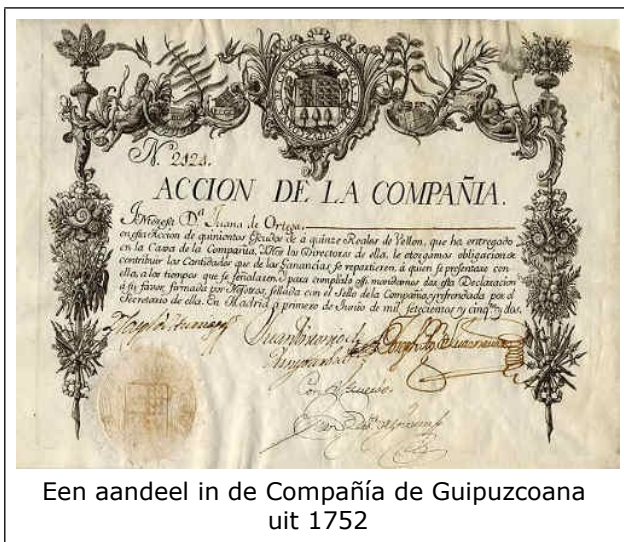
N. 2324.

ACCION DE LA COMPAÑIA.

Interesa Dª Juana de Ortega, en esta Accion de quinientos Escudos de à quinze Reales de Vellon, que ha entregado en la Caxa de la Compañia, Nos los Directores de ella, le otorgamos obligacion de contribuir las Cantidades que de las Ganancias se repartieren, à quien se presentare con ella, a los tiempos que se señalaren; y para cumplirlo assi mandamos dar esta Declaracion à su favor, firmada por Nosotros, sellada con el Sello de la Compañia, y refrendada por el Secretario de ella. En Madrid à primero de Junio de mil setecientos y cinquenta y dos.

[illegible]

Een aandeel in de Compañía de Guipuzcoana uit 1752